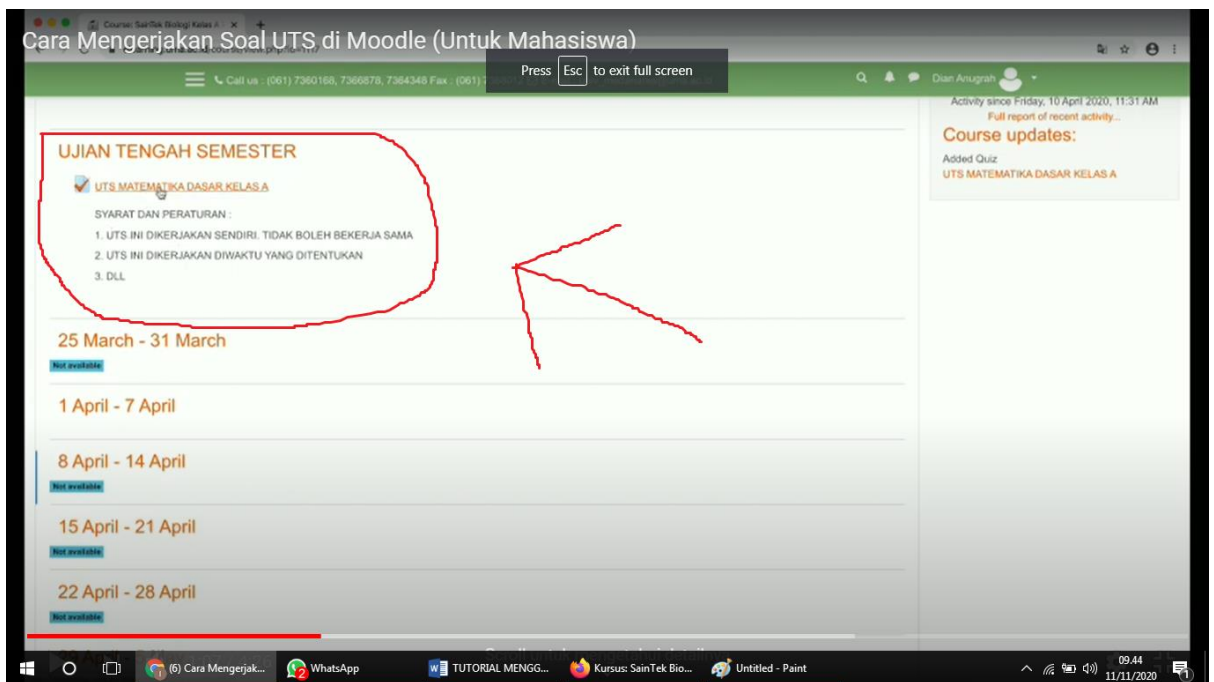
Course: SainTek Biologi Kelas A

Cara Mengerjakan Soal UTS di Moodle (Untuk Mahasiswa)

Press Esc to exit full screen

Call us : (061) 7360168, 7366878, 7364348 Fax : (061) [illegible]

Dian Anugrah

Activity since Friday, 10 April 2020, 11:31 AM

Full report of recent activity...

Course updates:

Added Quiz

UTS MATEMATIKA DASAR KELAS A

UJIAN TENGAH SEMESTER

UTS MATEMATIKA DASAR KELAS A

SYARAT DAN PERATURAN :

1. UTS INI DIKERJAKAN SENDIRI. TIDAK BOLEH BEKERJA SAMA

2. UTS INI DIKERJAKAN DIWAKTU YANG DITENTUKAN

3. DLL

25 March - 31 March

Not available

1 April - 7 April

8 April - 14 April

Not available

15 April - 21 April

Not available

22 April - 28 April

Not available

(6) Cara Mengerjak...

WhatsApp

TUTORIAL MENGG...

Kursus: SainTek Bio...

Untitled - Paint

09.44

11/11/2020